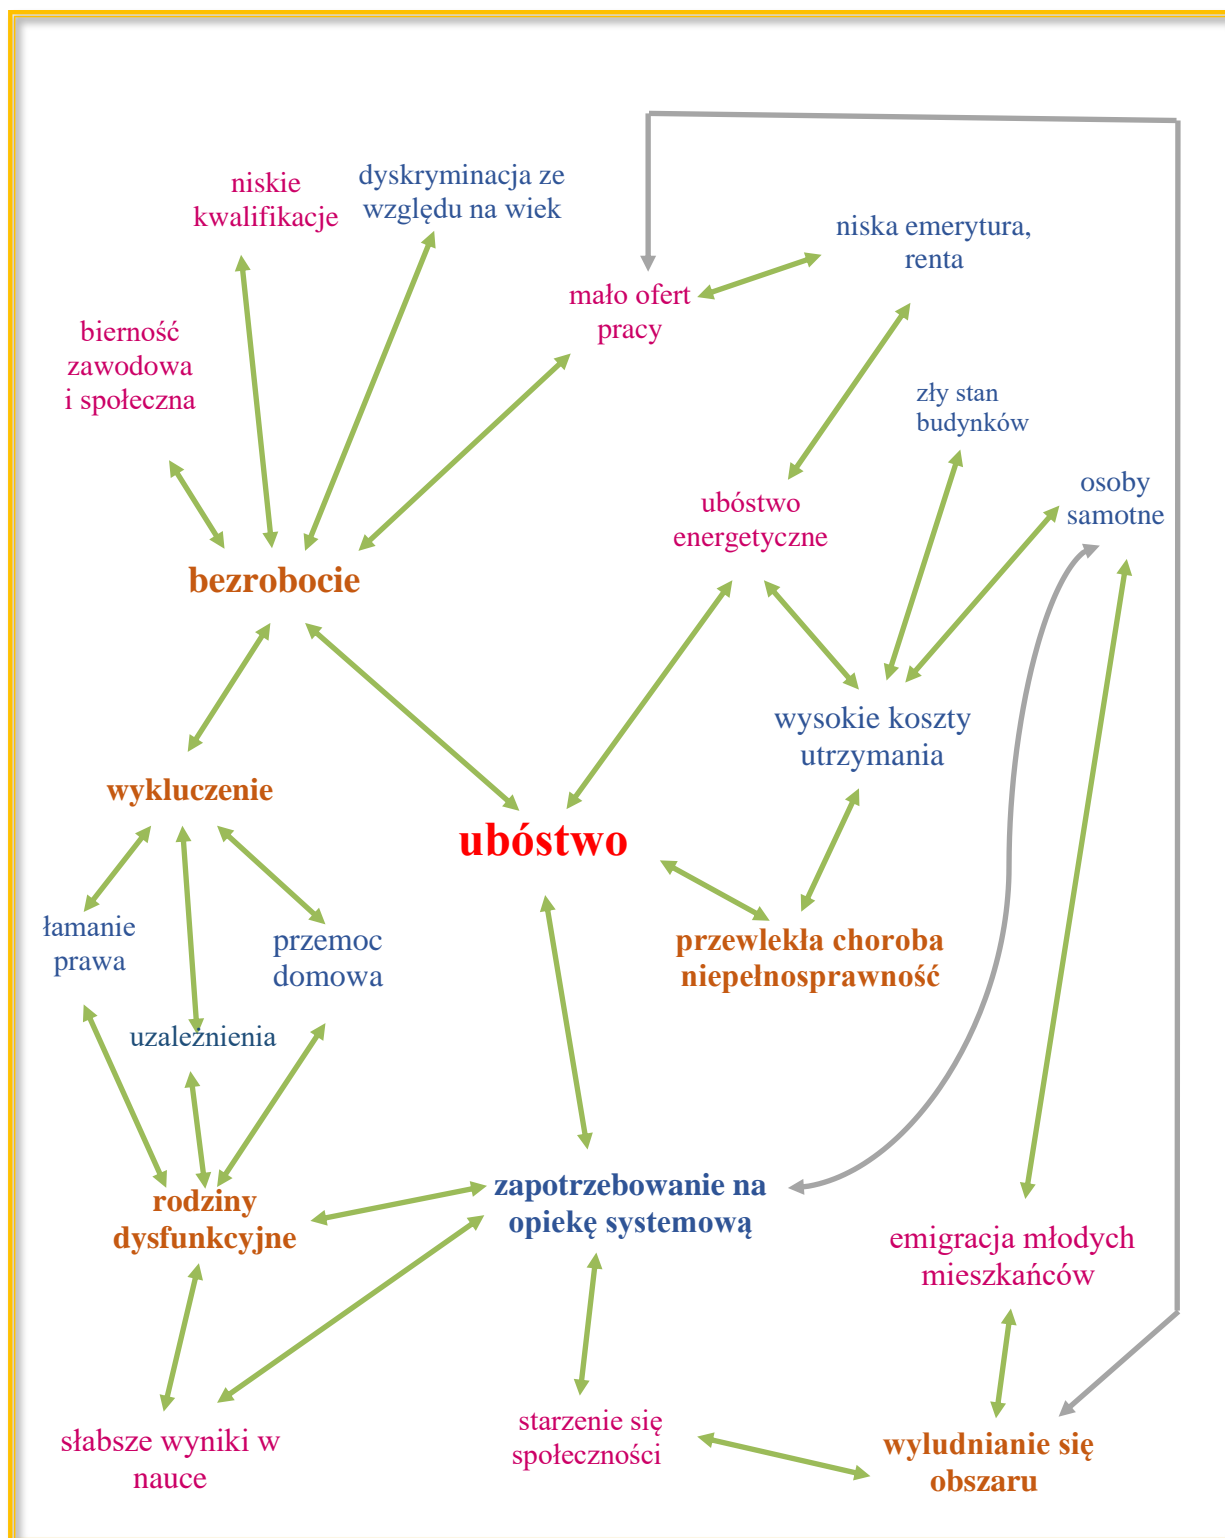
niskie kwalifikacje

dyskryminacja ze względu na wiek

niska emerytura, renta

mało ofert pracy

bierność zawodowa i społeczna

zły stan budynków

ubóstwo energetyczne

osoby samotne

bezrobocie

wysokie koszty utrzymania

wykluczenie

ubóstwo

łamanie prawa

przemoc domowa

przewlekła choroba niepełnosprawność

uzależnienia

rodziny dysfunkcyjne

zapotrzebowanie na opiekę systemową

emigracja młodych mieszkańców

słabsze wyniki w nauce

starzenie się społeczności

wyludnianie się obszaru